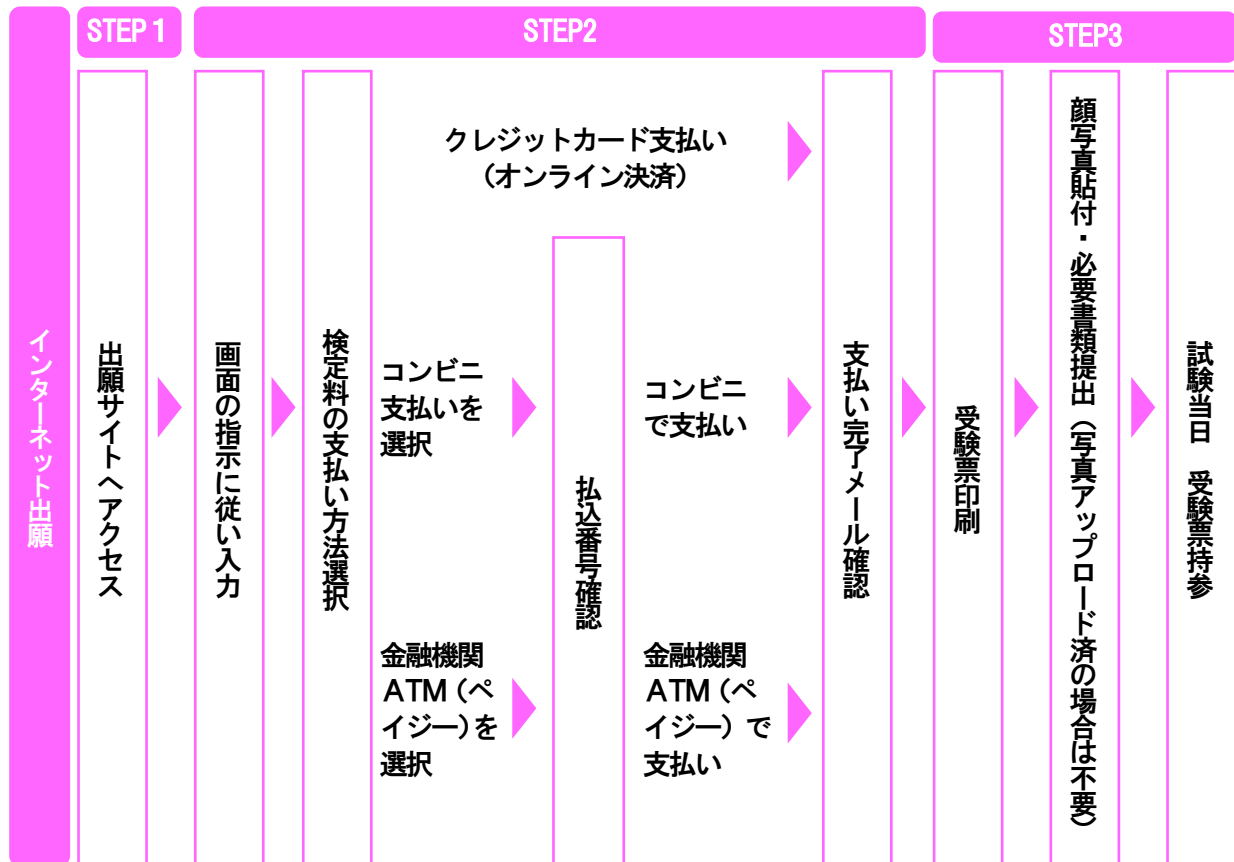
インターネット出願

STEP 1

出願サイトへアクセス

STEP2

画面の指示に従い入力

検定料の支払い方法選択

クレジットカード支払い
（オンライン決済）

コンビニ支払いを選択

金融機関ATM（ペイジー）を選択

払込番号確認

コンビニで支払い

金融機関ATM（ペイジー）で支払い

支払い完了メール確認

STEP3

受験票印刷

顔写真貼付・必要書類提出（写真アップロード済の場合は不要）

試験当日　受験票持参